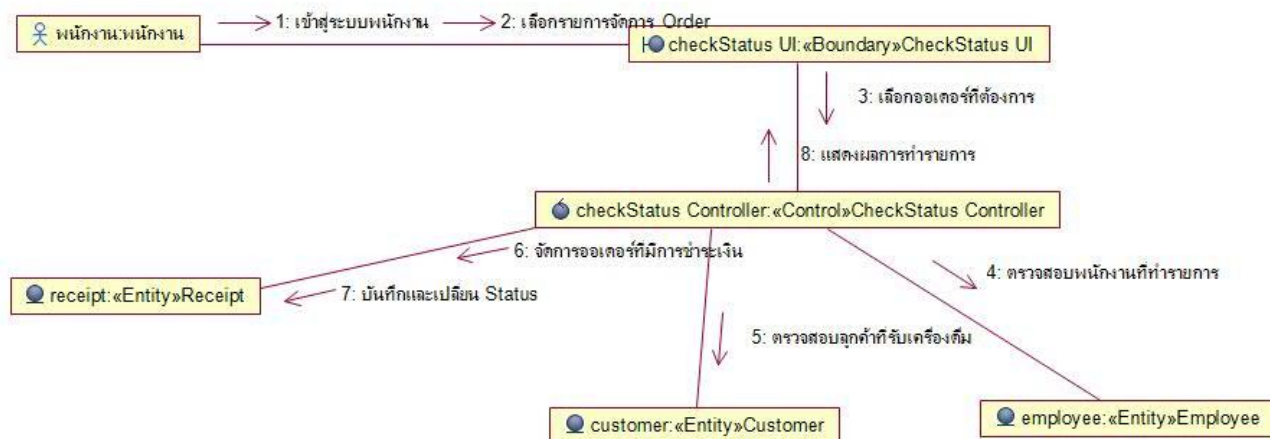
พนักงาน:พนักงาน

1: เข้าสู่ระบบพนักงาน

2: เลือกรายการจัดการ Order

checkStatus UI:«Boundary»CheckStatus UI

3: เลือกออเดอร์ที่ต้องการ

8: แสดงผลการทำรายการ

checkStatus Controller:«Control»CheckStatus Controller

6: จัดการออเดอร์ที่มีการชำระเงิน

7: บันทึกและเปลี่ยน Status

receipt:«Entity»Receipt

4: ตรวจสอบพนักงานที่ทำรายการ

5: ตรวจสอบลูกค้าที่รับเครื่องดื่ม

customer:«Entity»Customer

employee:«Entity»Employee